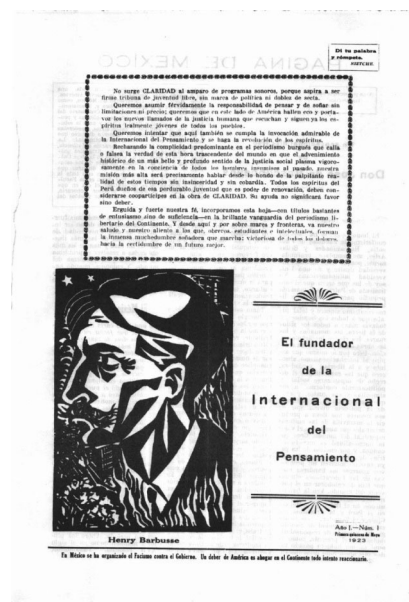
Di tu palabra y rómpete. NIETZCHE

No surge CLARIDAD al amparo de programas sonoros, porque aspira a ser firme tribuna de juventud libre, sin marca de política ni debes de secta.

Queremos asumir fervientemente la responsabilidad de pensar y de soñar sin limitaciones ni precio; queremos que en este lado de América hallen eco y portavoz los nuevos llamados de la justicia humana que escuchan y siguen ya los espíritus realmente jóvenes de todos los pueblos.

Queremos intentar que aquí también se cumpla la invocación admirable de la Internacional del Pensamiento y se haga la revolución de los espíritus.

Rechazando la complicidad predominante en el periodismo burgués que calla o falsea la verdad de esta hora trascendente del mundo en que el advenimiento histórico de un más bello y profundo sentido de la justicia social plasma vigorosamente en la conciencia de todos los hombres conscientes al pasado, nuestra misión más alta será precisamente hablar desde lo hondo de la palpitante realidad de estos tiempos sin insinceridad y sin cobardía. Todos los espíritus del Perú dueños de un perdurable juventud que es poder de renovación, deben considerarse cooparticipes en la obra de CLARIDAD. Su ayuda no significará favor sino deber.

Erguida y fuerte nuestra fé, incorporamos esta hoja—con títulos bastantes de entusiasmo aún de sufrimiento—en la brillante vanguardia del periodismo libertario del Continente. Y desde aquí y por sobre mares y fronteras, va nuestro saludo y nuestro aliento a los que, obreros, estudiantes e intelectuales, forman la inmensa muchedumbre soñadora que marcha: victoriosa de todos los dolores, hacia la revoluciones de un futuro mejor.

Henry Barbusse

El fundador de la Internacional del Pensamiento

Año I.—Núm. 1
Primera quincena de Mayo
1923

En México se ha organizado el Facismo contra el Gobierno. Un deber de América es ahogar en el Continente todo intento reaccionario.